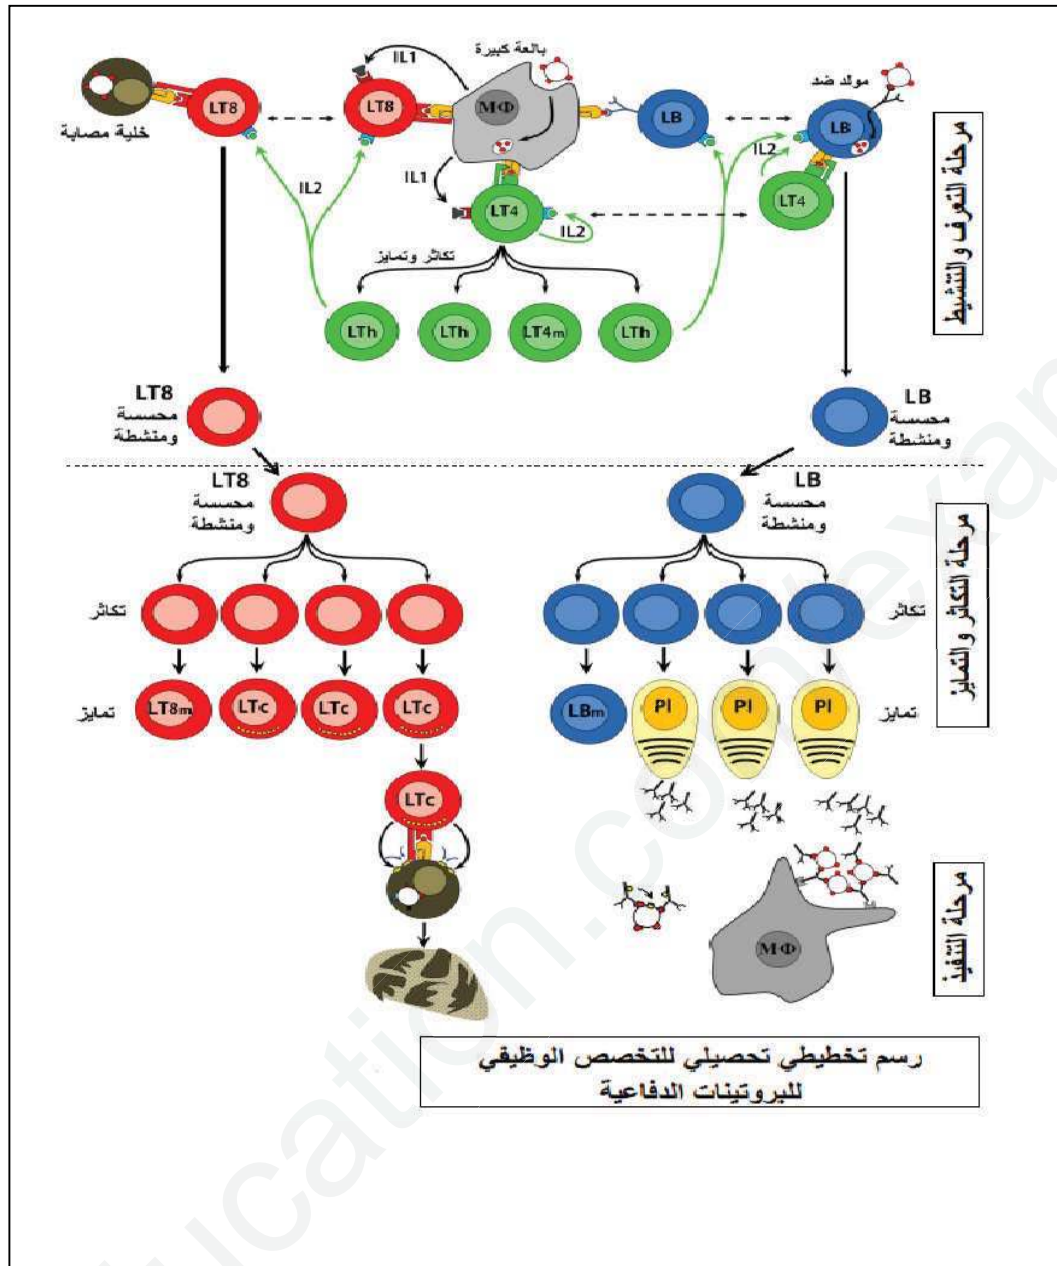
مرحلة التعرف و التنشيط

بالعة كبيرة
IL1
مولد ضد
خلية مصابة
LT8
LT8
MΦ
LB
LB
IL2
IL1
IL2
LT4
IL2
LT4
تكاثر وتمايز
LTh
LTh
LT4m
LTh

LT8
محسسة ومنشطة

LB
محسسة ومنشطة

مرحلة التكاثر و التمايز

LT8
محسسة ومنشطة

LB
محسسة ومنشطة

تكاثر
تكاثر

تمايز
LT8m
LTc
LTc
LTc

LBm
Pl
Pl
Pl
تمايز

LTc

مرحلة التنفيذ

MΦ

رسم تخطيطي تحصيلي للتخصص الوظيفي للبروتينات الدفاعية